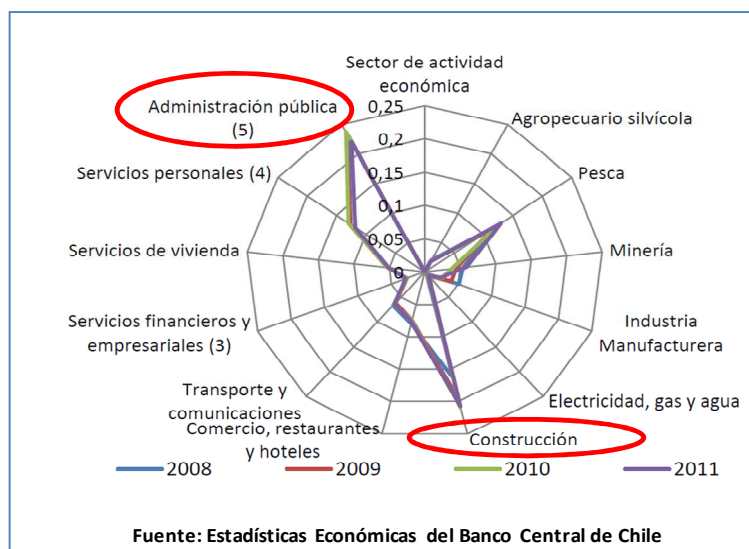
Sector de actividad económica

0,25
0,2
0,15
0,1
0,05
0

Agropecuario silvícola

Pesca

Minería

Industria Manufacturera

Electricidad, gas y agua

Construcción

Comercio, restaurantes y hoteles

Transporte y comunicaciones

Servicios financieros y empresariales (3)

Servicios de vivienda

Servicios personales (4)

Administración pública (5)

2008 2009 2010 2011

Fuente: Estadísticas Económicas del Banco Central de Chile